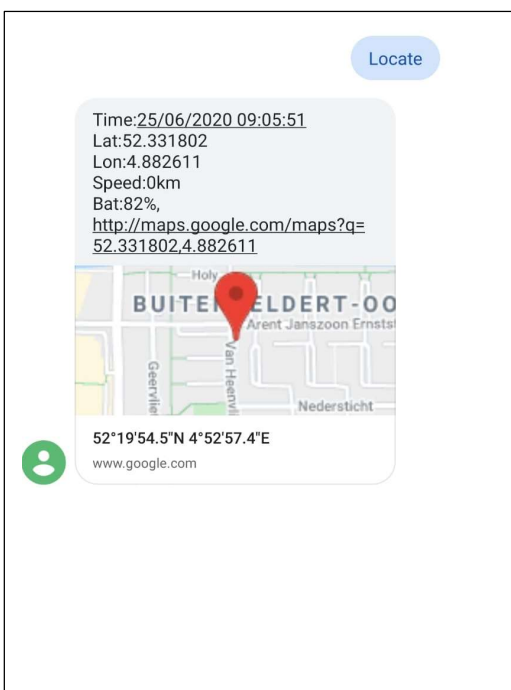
Locate

Time:25/06/2020 09:05:51
Lat:52.331802
Lon:4.882611
Speed:0km
Bat:82%,
http://maps.google.com/maps?q=52.331802,4.882611

Holy
BUITE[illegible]ELDERT-OO
Arent Janszoon Ernsts
Van Heenvli
Geervliet
Nedersticht

52°19'54.5"N 4°52'57.4"E
www.google.com